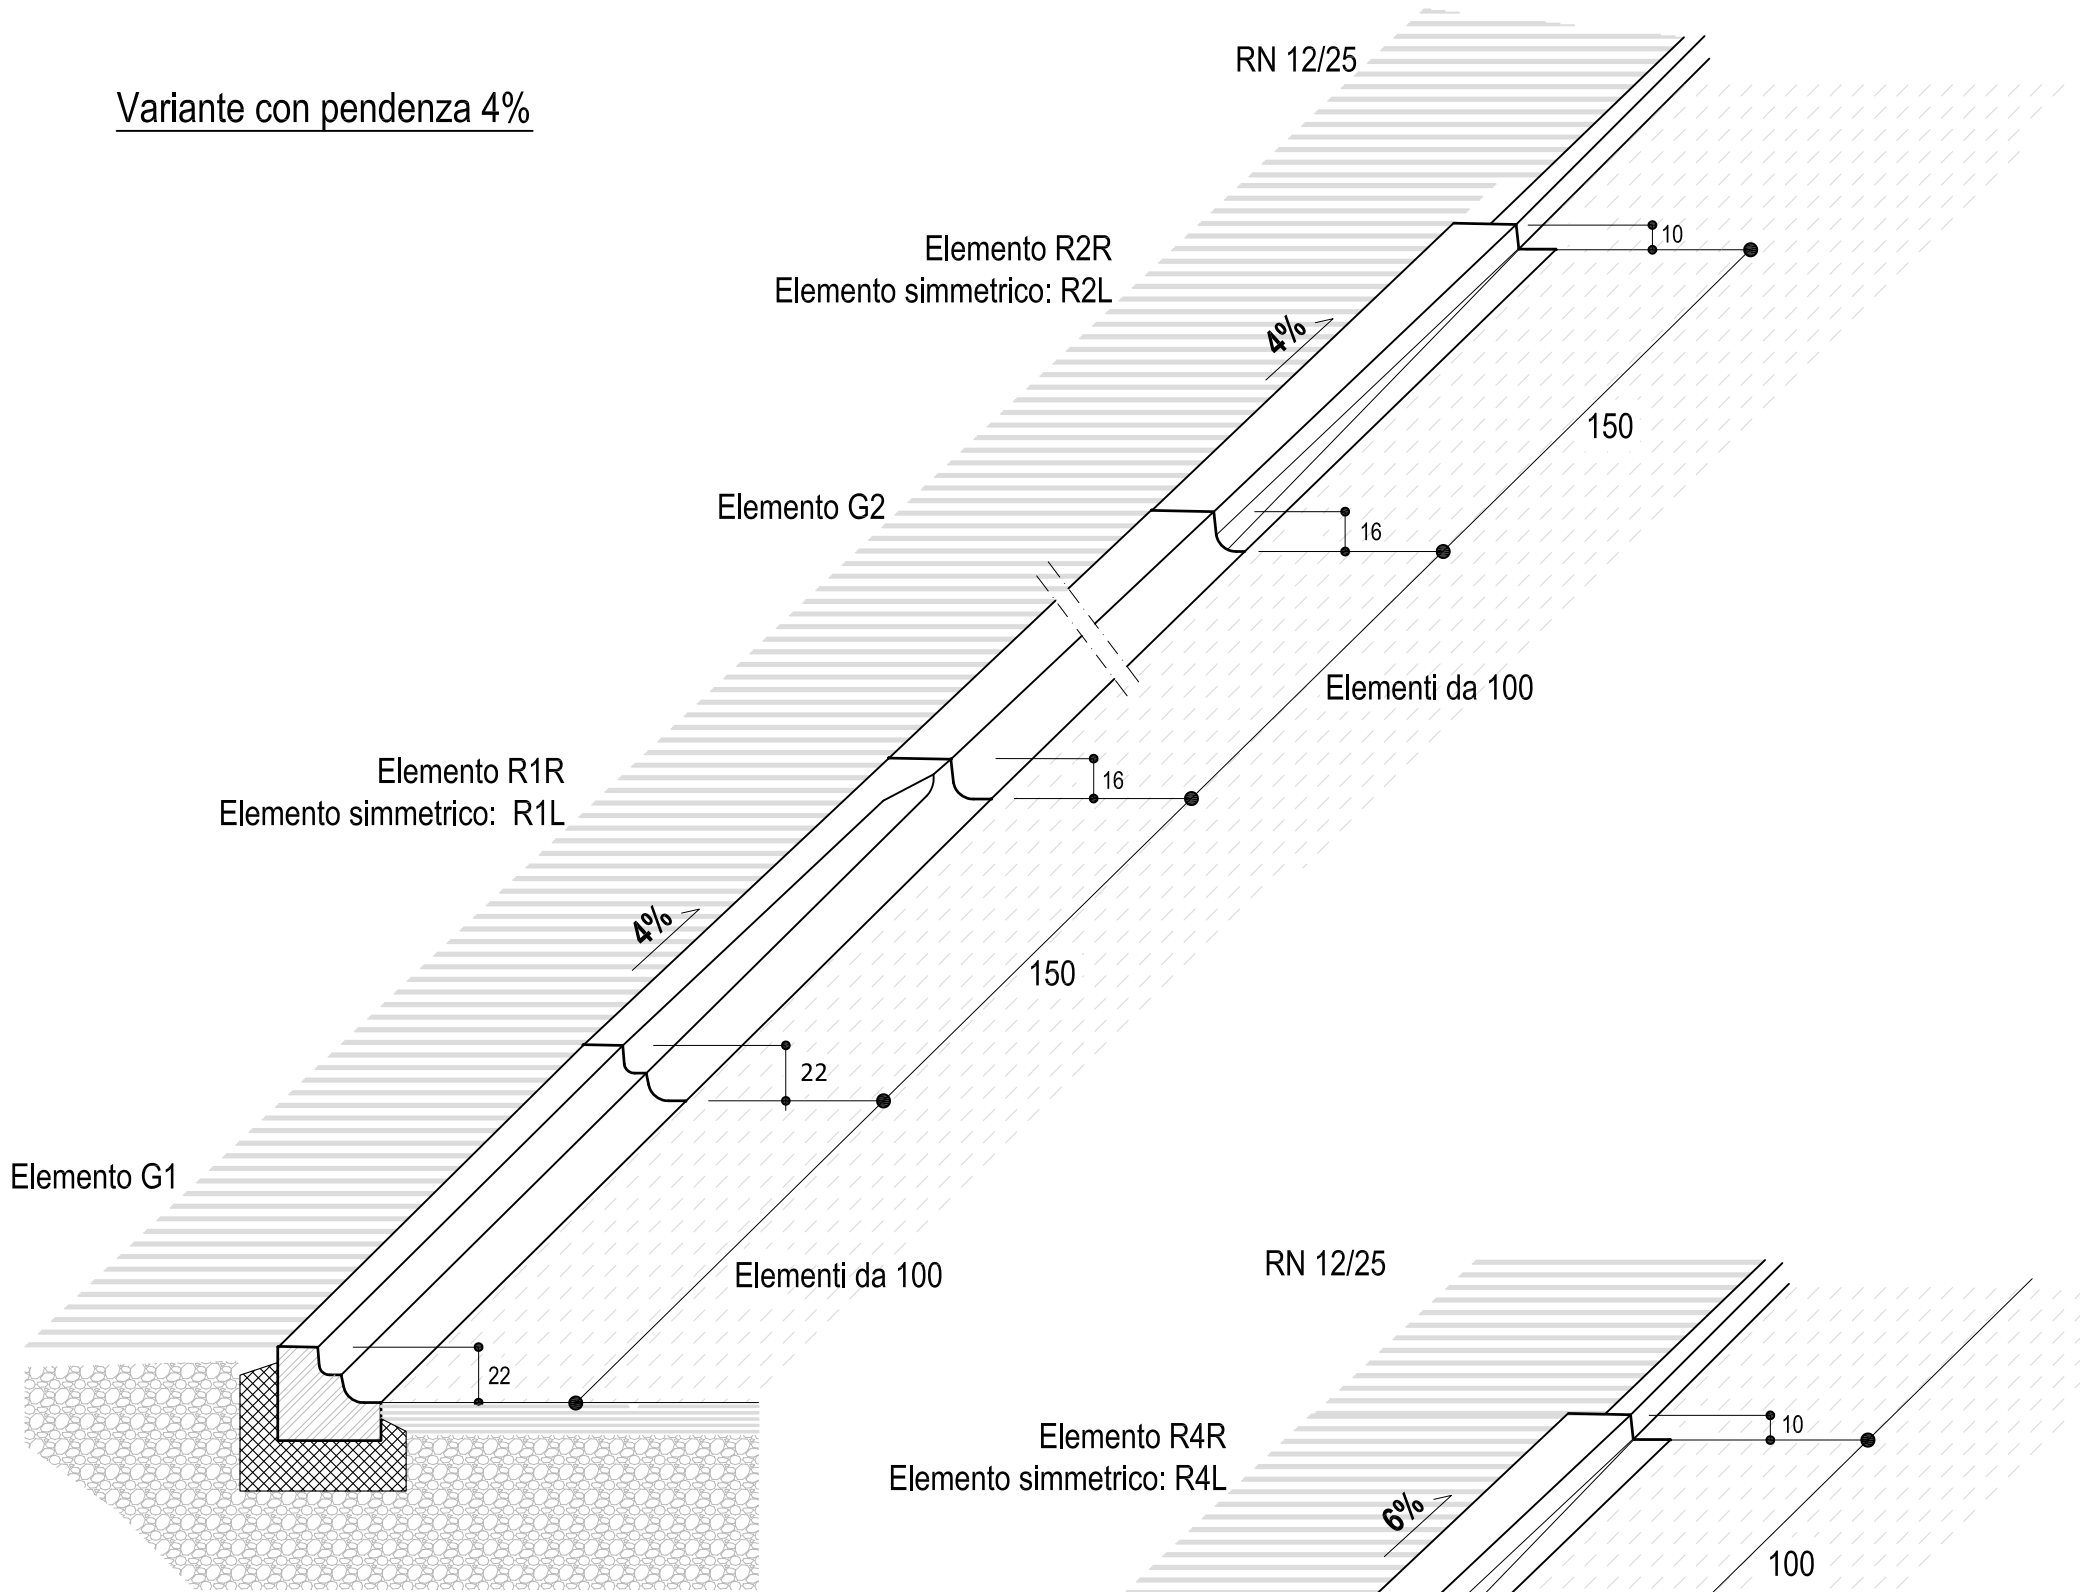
Variante con pendenza 4%

RN 12/25

Elemento R2R
Elemento simmetrico: R2L

10

4%

150

Elemento G2

16

Elementi da 100

Elemento R1R
Elemento simmetrico: R1L

16

4%

150

22

Elemento G1

Elementi da 100

22

RN 12/25

Elemento R4R
Elemento simmetrico: R4L

10

6%

100